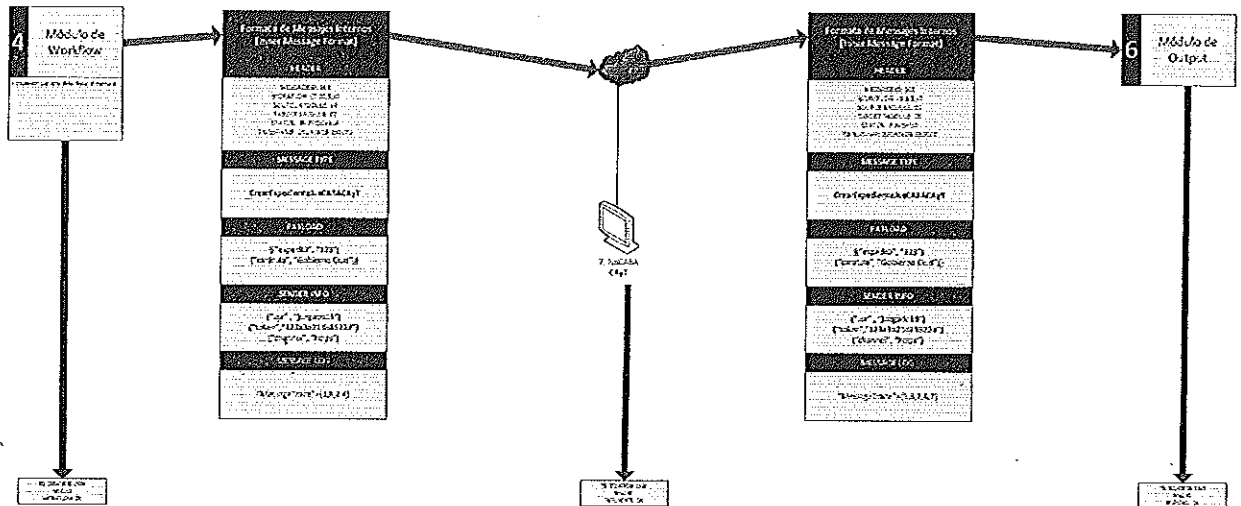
4 Módulo de Workflow

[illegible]

Formato de Mensagem Interno (Inner Message Format)

HEADER

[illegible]

MESSAGE TYPE

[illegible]

PAYLOAD

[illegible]

SENDER INFO

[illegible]

MESSAGE LOG

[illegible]

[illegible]

Formato de Mensagem Interno (Inner Message Format)

HEADER

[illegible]

MESSAGE TYPE

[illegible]

PAYLOAD

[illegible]

SENDER INFO

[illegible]

MESSAGE LOG

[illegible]

6 Módulo de Output

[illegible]

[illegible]

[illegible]